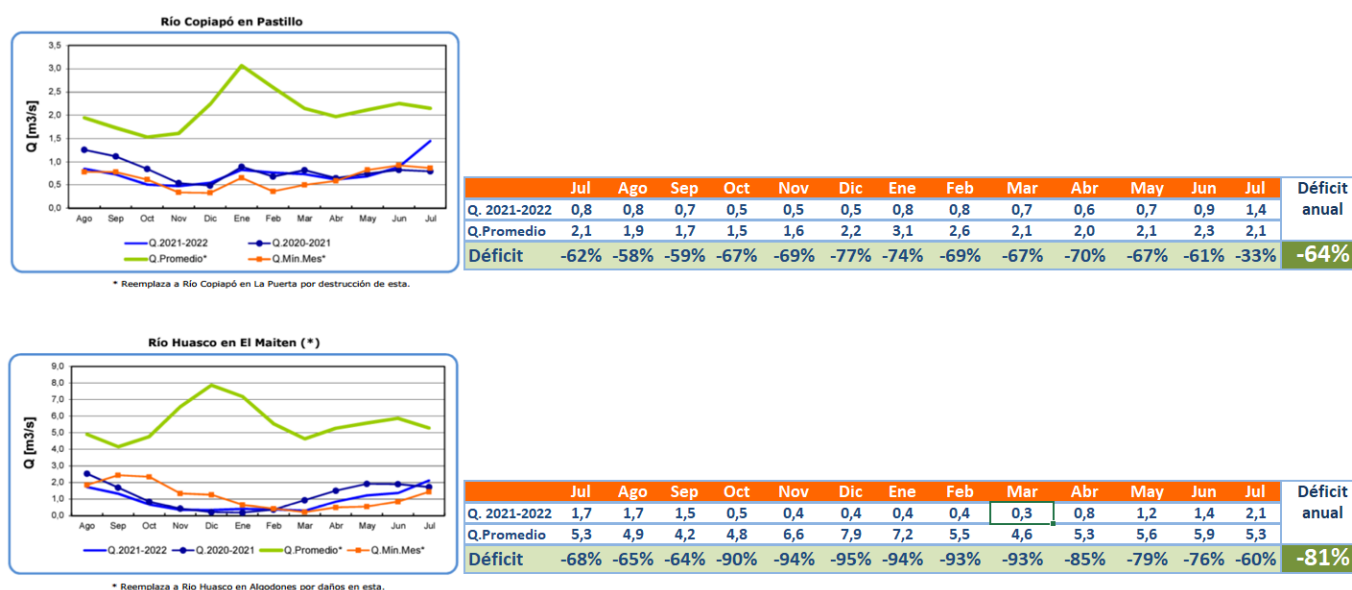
Río Copiapó en Pastillo

3,5
3,0
2,5
2,0
1,5
1,0
0,5
0,0

Q [m3/s]

Ago Sep Oct Nov Dic Ene Feb Mar Abr May Jun Jul

Q.2021-2022
Q.2020-2021
Q.Promedio*
Q.Min.Mes*

* Reemplaza a Río Copiapó en La Puerta por destrucción de esta.

| | Jul | Ago | Sep | Oct | Nov | Dic | Ene | Feb | Mar | Abr | May | Jun | Jul | Déficit anual |
|---|---|---|---|---|---|---|---|---|---|---|---|---|---|---|
| Q. 2021-2022 | 0,8 | 0,8 | 0,7 | 0,5 | 0,5 | 0,5 | 0,8 | 0,8 | 0,7 | 0,6 | 0,7 | 0,9 | 1,4 | |
| Q.Promedio | 2,1 | 1,9 | 1,7 | 1,5 | 1,6 | 2,2 | 3,1 | 2,6 | 2,1 | 2,0 | 2,1 | 2,3 | 2,1 | |
| Déficit | -62% | -58% | -59% | -67% | -69% | -77% | -74% | -69% | -67% | -70% | -67% | -61% | -33% | -64% |

Río Huasco en El Maiten (*)

9,0
8,0
7,0
6,0
5,0
4,0
3,0
2,0
1,0
0,0

Q [m3/s]

Ago Sep Oct Nov Dic Ene Feb Mar Abr May Jun Jul

Q.2021-2022
Q.2020-2021
Q.Promedio*
Q.Min.Mes*

* Reemplaza a Río Huasco en Algodones por daños en esta.

| | Jul | Ago | Sep | Oct | Nov | Dic | Ene | Feb | Mar | Abr | May | Jun | Jul | Déficit anual |
|---|---|---|---|---|---|---|---|---|---|---|---|---|---|---|
| Q. 2021-2022 | 1,7 | 1,7 | 1,5 | 0,5 | 0,4 | 0,4 | 0,4 | 0,4 | 0,3 | 0,8 | 1,2 | 1,4 | 2,1 | |
| Q.Promedio | 5,3 | 4,9 | 4,2 | 4,8 | 6,6 | 7,9 | 7,2 | 5,5 | 4,6 | 5,3 | 5,6 | 5,9 | 5,3 | |
| Déficit | -68% | -65% | -64% | -90% | -94% | -95% | -94% | -93% | -93% | -85% | -79% | -76% | -60% | -81% |